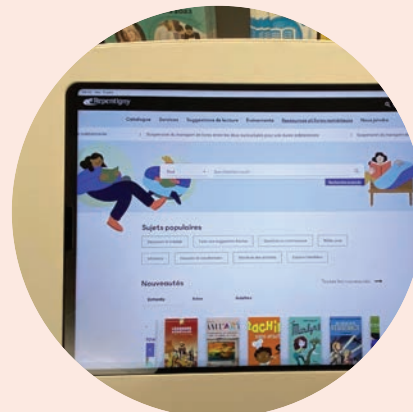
Repentigny

Catalogue Services Suggestions de lecture Événements Ressources et livres numériques Nous joindre

Suspension du transport de livres entre les deux bibliothèques pour une durée indéterminée

Suspension du transport de livres

Recherche avancée

Sujets populaires

Nouveautés

Tous les nouveautés

Enfants Ados Adultes

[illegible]